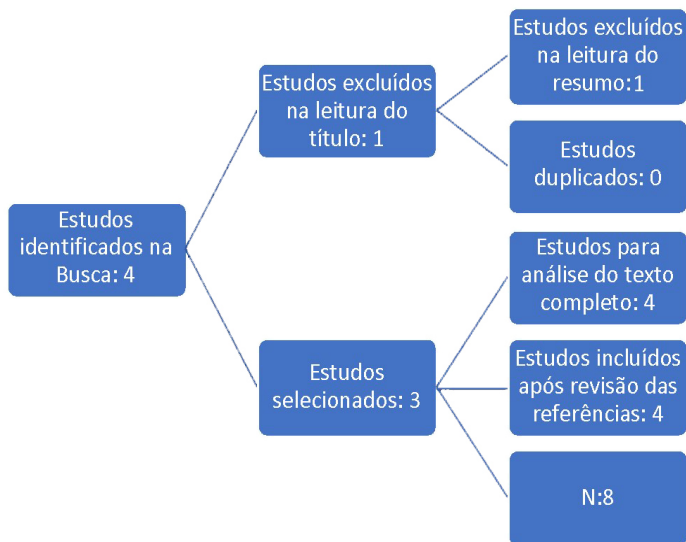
Estudos identificados na Busca: 4

Estudos excluídos na leitura do título: 1

Estudos excluídos na leitura do resumo:1

Estudos duplicados: 0

Estudos selecionados: 3

Estudos para análise do texto completo: 4

Estudos incluídos após revisão das referências: 4

N:8